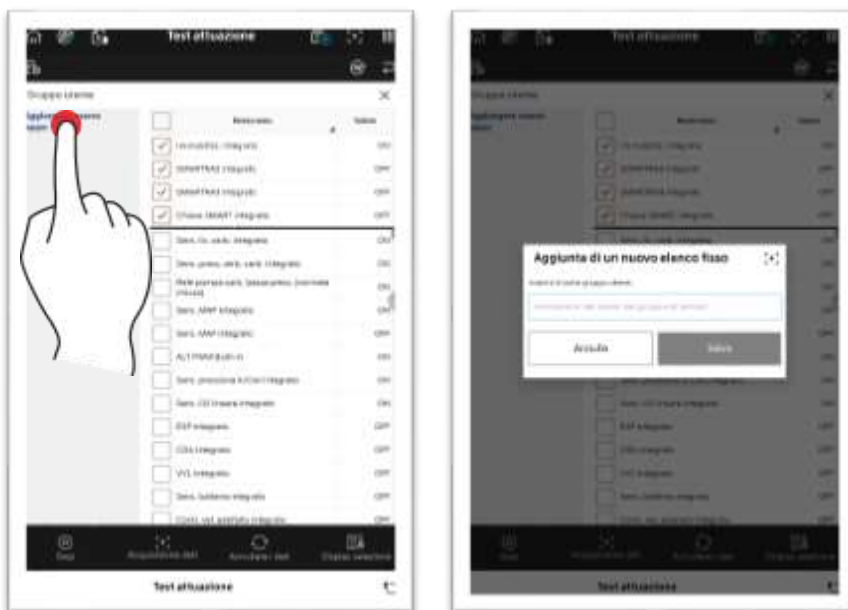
Test attuazione

Gruppo utente

Aggiungere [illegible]

| | Nome | Valore |
|---|---|---|
| ☑ | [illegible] integrato | ON |
| ☑ | SMARTRA2 integrato | OFF |
| ☑ | SMARTRA3 integrato | OFF |
| ☑ | Chiave SMART integrato | OFF |
| ☐ | Sens. liv. carb. integrato | ON |
| ☐ | Sens. press. serb. carb. integrato | ON |
| ☐ | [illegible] | ON |
| ☐ | Sens. APP integrato | ON |
| ☐ | Sens. MAP integrato | OFF |
| ☐ | ALTERNAT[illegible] | ON |
| ☐ | Sens. pressione A/CON integrato | ON |
| ☐ | Sens. O2 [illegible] integrato | ON |
| ☐ | EXP integrato | OFF |
| ☐ | CDA integrato | OFF |
| ☐ | VVL integrato | OFF |
| ☐ | Sens. battente integrato | OFF |
| ☐ | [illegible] integrato | OFF |

Stop | Acquisizione dati | Annullare i test | Display selezione

Test attuazione

Test attuazione

Gruppo utente

Aggiunta di un nuovo elenco fisso

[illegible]

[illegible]

Annulla

Salva

Stop | Acquisizione dati | Annullare i test | Display selezione

Test attuazione